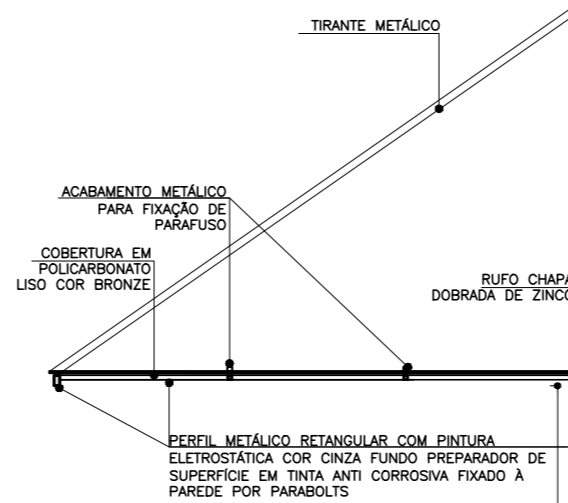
TIRANTE METÁLICO

ACABAMENTO METÁLICO
PARA FIXAÇÃO DE
PARAFUSO

COBERTURA EM
POLICARBONATO
LISO COR BRONZE

RUFO CHAPA
DOBRADA DE ZINCO

PERFIL METÁLICO RETANGULAR COM PINTURA
ELETROSTÁTICA COR CINZA FUNDO PREPARADOR DE
SUPERFÍCIE EM TINTA ANTI CORROSIVA FIXADO À
PAREDE POR PARABOLTS